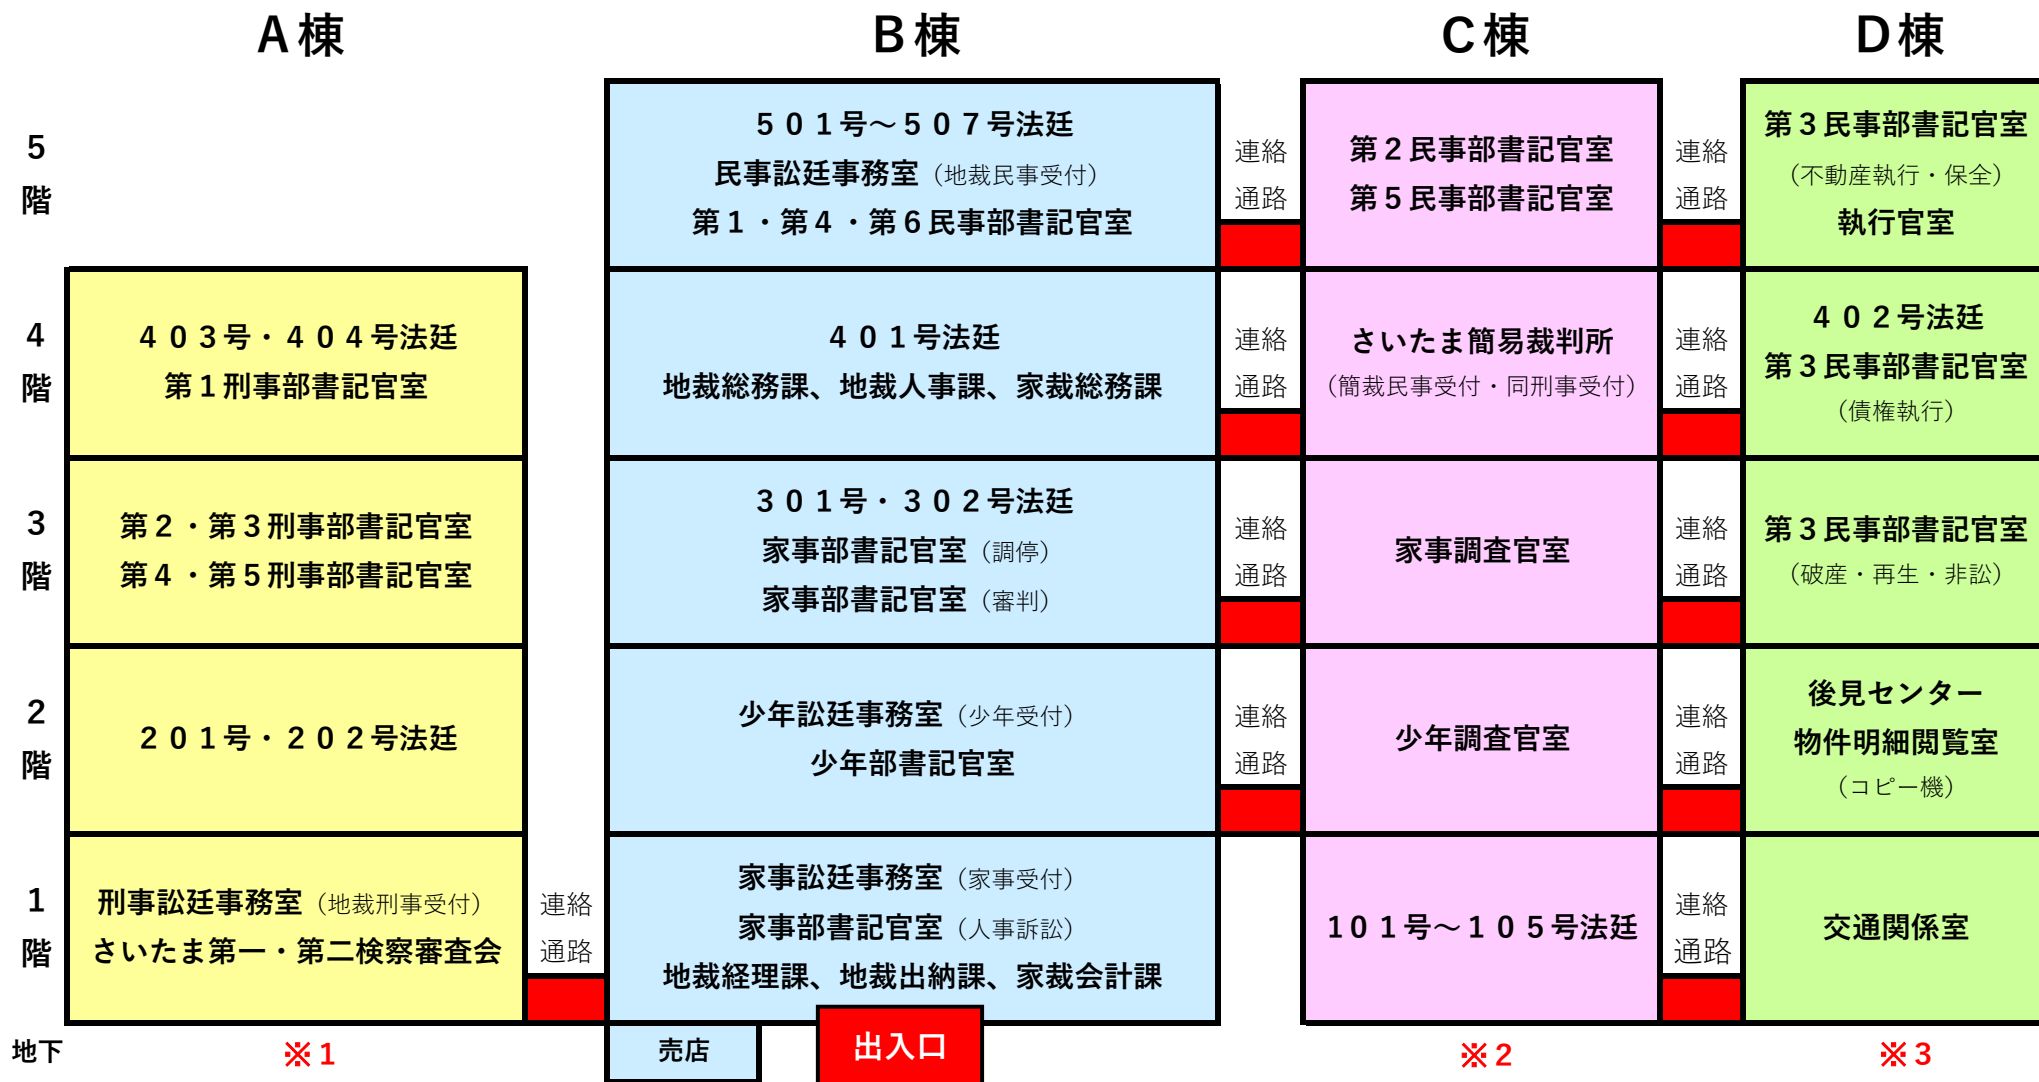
| | A棟 | | B棟 | | C棟 | | D棟 |
|---|---|---|---|---|---|---|---|
| 5階 | | | ５０１号～５０７号法廷 民事訟廷事務室（地裁民事受付） 第１・第４・第６民事部書記官室 | 連絡通路 | 第２民事部書記官室 第５民事部書記官室 | 連絡通路 | 第３民事部書記官室 （不動産執行・保全） 執行官室 |
| 4階 | ４０３号・４０４号法廷 第１刑事部書記官室 | | ４０１号法廷 地裁総務課、地裁人事課、家裁総務課 | 連絡通路 | さいたま簡易裁判所 （簡裁民事受付・同刑事受付） | 連絡通路 | ４０２号法廷 第３民事部書記官室 （債権執行） |
| 3階 | 第２・第３刑事部書記官室 第４・第５刑事部書記官室 | | ３０１号・３０２号法廷 家事部書記官室（調停） 家事部書記官室（審判） | 連絡通路 | 家事調査官室 | 連絡通路 | 第３民事部書記官室 （破産・再生・非訟） |
| 2階 | ２０１号・２０２号法廷 | | 少年訟廷事務室（少年受付） 少年部書記官室 | 連絡通路 | 少年調査官室 | 連絡通路 | 後見センター 物件明細閲覧室 （コピー機） |
| 1階 | 刑事訟廷事務室（地裁刑事受付） さいたま第一・第二検察審査会 | 連絡通路 | 家事訟廷事務室（家事受付） 家事部書記官室（人事訴訟） 地裁経理課、地裁出納課、家裁会計課 | | １０１号～１０５号法廷 | 連絡通路 | 交通関係室 |
| 地下 | ※１ | | 売店 出入口 | | ※２ | | ※３ |